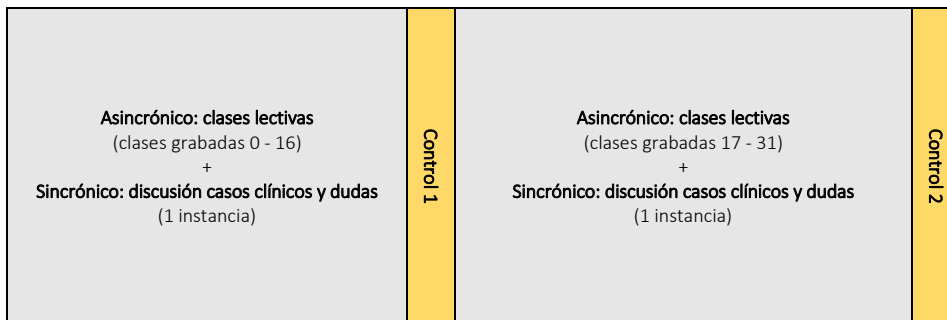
Asincrónico: clases lectivas
(clases grabadas 0 - 16)
+
Sincrónico: discusión casos clínicos y dudas
(1 instancia)

Control 1

Asincrónico: clases lectivas
(clases grabadas 17 - 31)
+
Sincrónico: discusión casos clínicos y dudas
(1 instancia)

Control 2